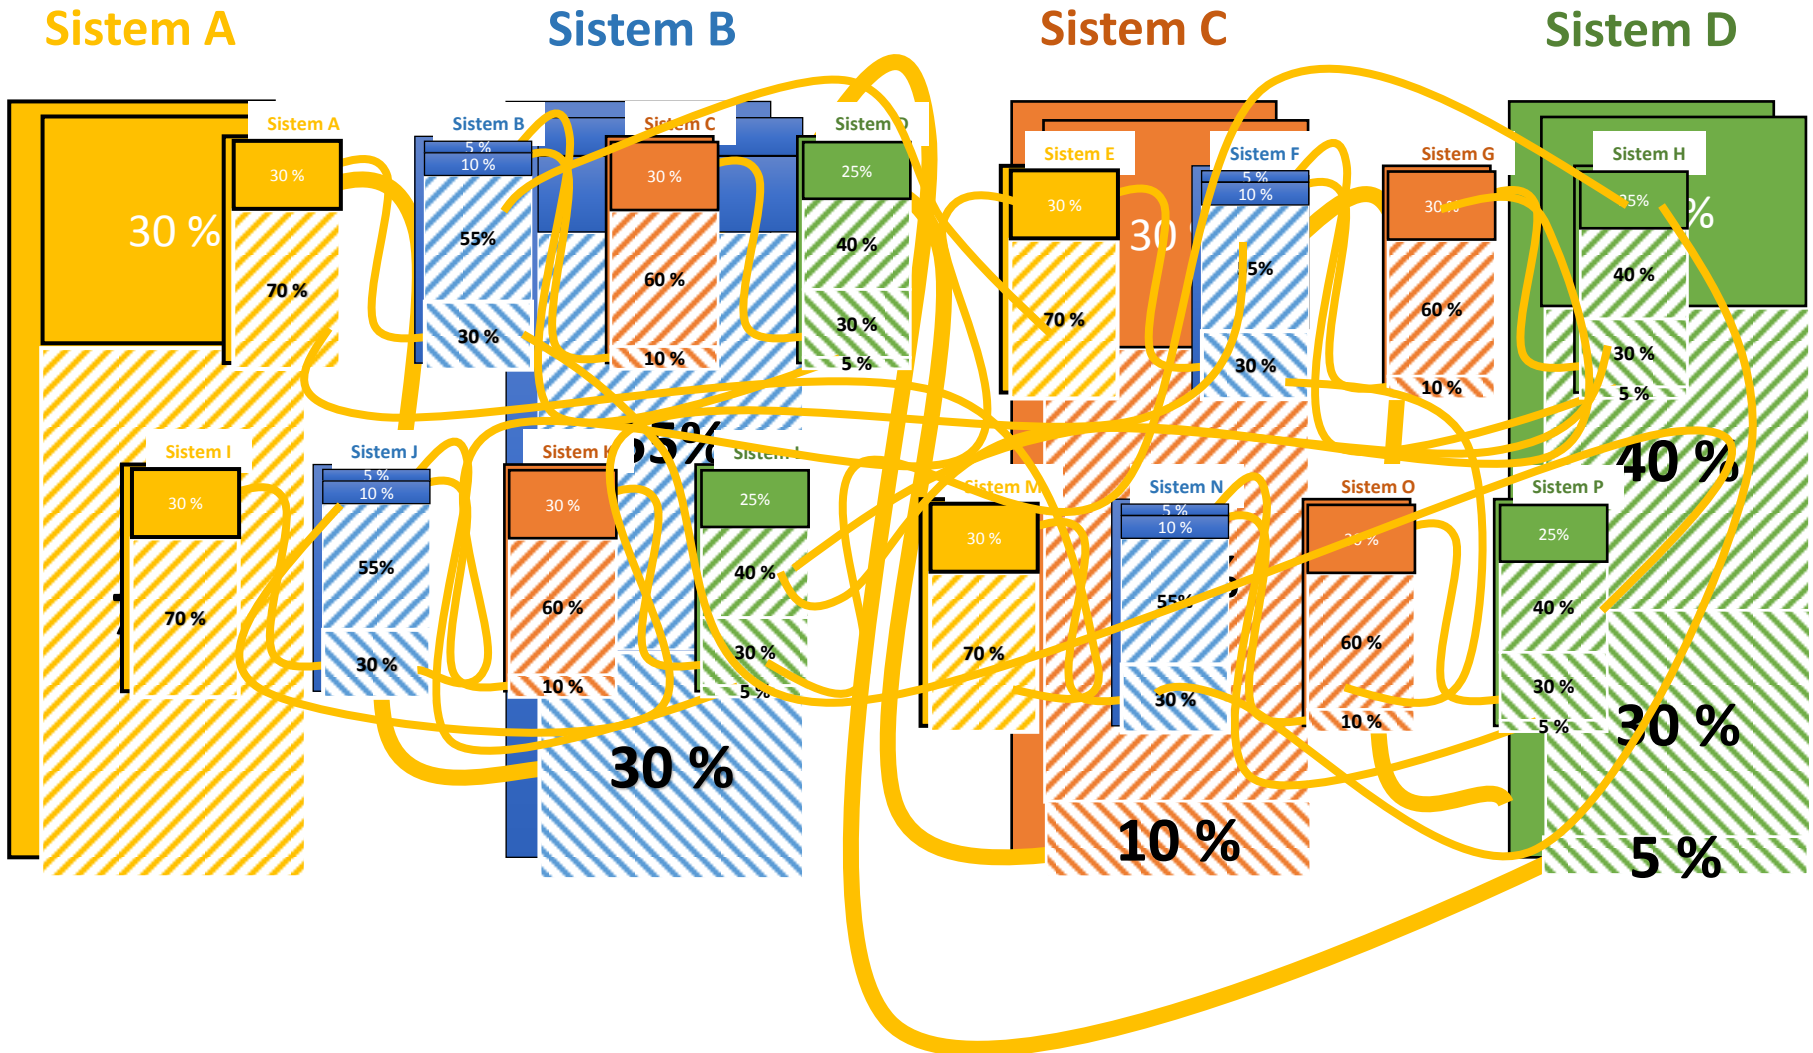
Sistem A

Sistem B

Sistem C

Sistem D

30 %

Sistem A
30 %
70 %

Sistem B
5 %
10 %
55%
30 %

Sistem C
30 %
60 %
10 %

Sistem D
25%
40 %
30 %
5 %

30

Sistem E
30 %
70 %

Sistem F
5 %
10 %
5%
30 %

Sistem G
30 %
60 %
10 %

Sistem H
25%
40 %
30 %
5 %

%

Sistem I
30 %
70 %

Sistem J
5 %
10 %
55%
30 %

Sistem K
30 %
60 %
10 %

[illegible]5%

Sistem L
25%
40 %
30 %
5 %

40 %

Sistem M
30 %
70 %

Sistem N
5 %
10 %
55%
30 %

Sistem O
30 %
60 %
10 %

Sistem P
25%
40 %
30 %
5 %

30 %

30 %

10 %

5 %